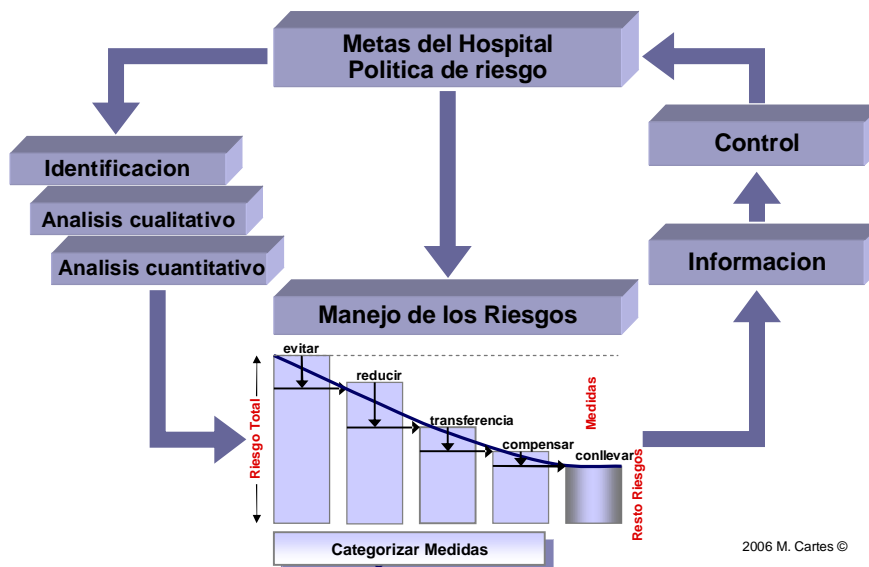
Metas del Hospital
Politica de riesgo

Control

Identificacion

Analisis cualitativo

Analisis cuantitativo

Informacion

Manejo de los Riesgos

evitar

reducir

transferencia

compensar

conllevar

Riesgo Total

Medidas

Resto Riesgos

Categorizar Medidas

2006 M. Cartes ©